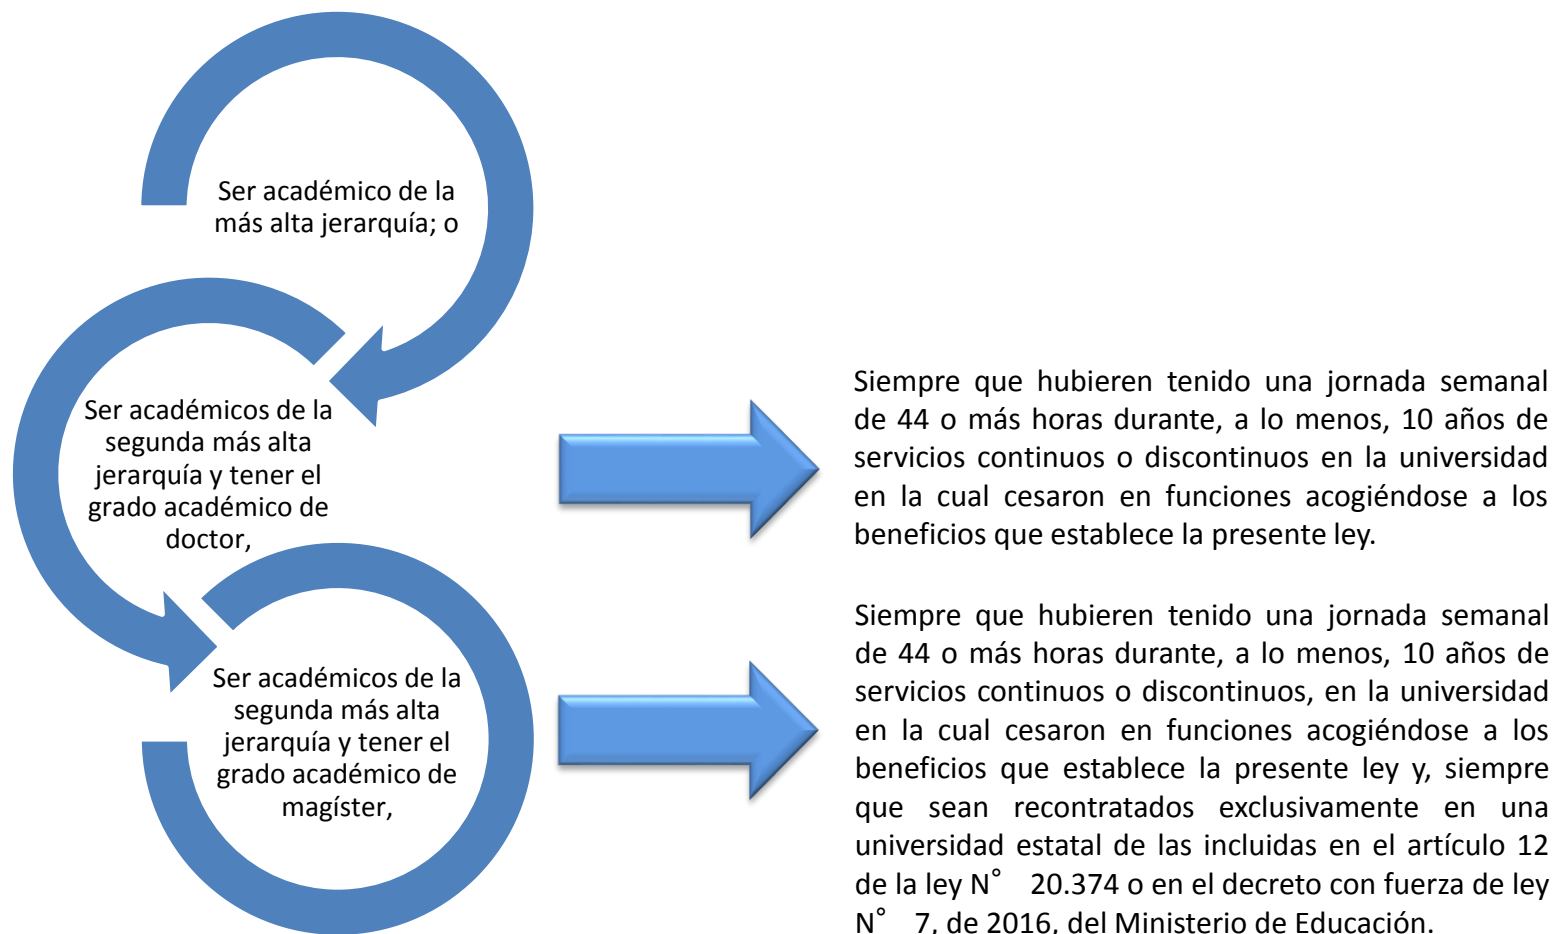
Ser académico de la más alta jerarquía; o

Ser académicos de la segunda más alta jerarquía y tener el grado académico de doctor,

Ser académicos de la segunda más alta jerarquía y tener el grado académico de magíster,

Siempre que hubieren tenido una jornada semanal de 44 o más horas durante, a lo menos, 10 años de servicios continuos o discontinuos en la universidad en la cual cesaron en funciones acogiéndose a los beneficios que establece la presente ley.

Siempre que hubieren tenido una jornada semanal de 44 o más horas durante, a lo menos, 10 años de servicios continuos o discontinuos, en la universidad en la cual cesaron en funciones acogiéndose a los beneficios que establece la presente ley y, siempre que sean recontratados exclusivamente en una universidad estatal de las incluidas en el artículo 12 de la ley N° 20.374 o en el decreto con fuerza de ley N° 7, de 2016, del Ministerio de Educación.